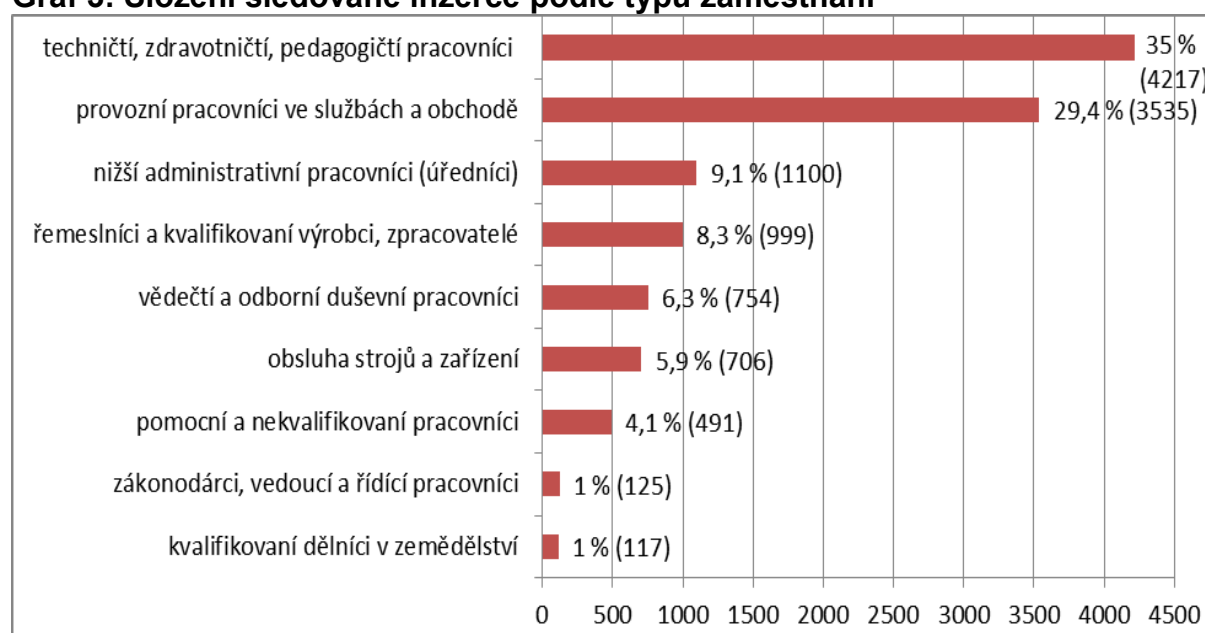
Graf 3. Složení sledované inzerce podle typu zaměstnání

techničtí, zdravotničtí, pedagogičtí pracovníci 35 % (4217)

provozní pracovníci ve službách a obchodě 29,4 % (3535)

nižší administrativní pracovníci (úředníci) 9,1 % (1100)

řemeslníci a kvalifikovaní výrobci, zpracovatelé 8,3 % (999)

vědečtí a odborní duševní pracovníci 6,3 % (754)

obsluha strojů a zařízení 5,9 % (706)

pomocní a nekvalifikovaní pracovníci 4,1 % (491)

zákonodárci, vedoucí a řídící pracovníci 1 % (125)

kvalifikovaní dělníci v zemědělství 1 % (117)

0 500 1000 1500 2000 2500 3000 3500 4000 4500